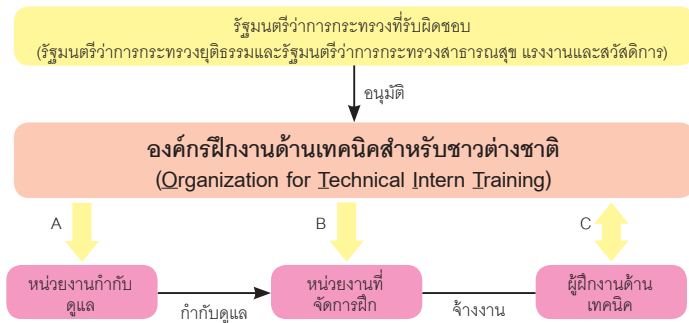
รัฐมนตรีว่าการกระทรวงที่รับผิดชอบ
(รัฐมนตรีว่าการกระทรวงยุติธรรมและรัฐมนตรีว่าการกระทรวงสาธารณสุข แรงงานและสวัสดิการ)

อนุมัติ

องค์กรฝึกงานด้านเทคนิคสำหรับชาวต่างชาติ
(Organization for Technical Intern Training)

A

B

C

หน่วยงานกำกับดูแล

กำกับดูแล

หน่วยงานที่จัดการฝึก

จ้างงาน

ผู้ฝึกงานด้านเทคนิค